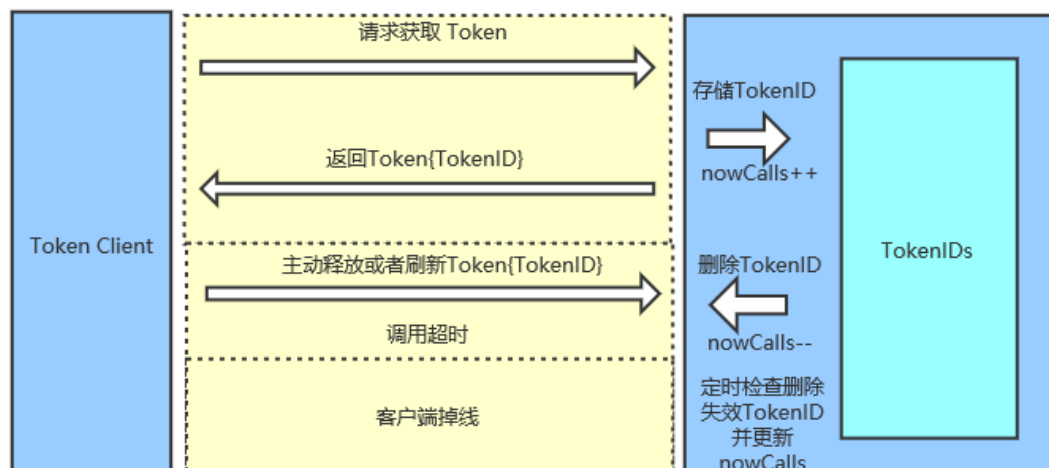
Token Client

请求获取 Token

返回Token{TokenID}

主动释放或者刷新Token{TokenID}

调用超时

客户端掉线

存储TokenID

nowCalls++

删除TokenID

nowCalls--

定时检查删除失效TokenID并更新nowCalls

TokenIDs